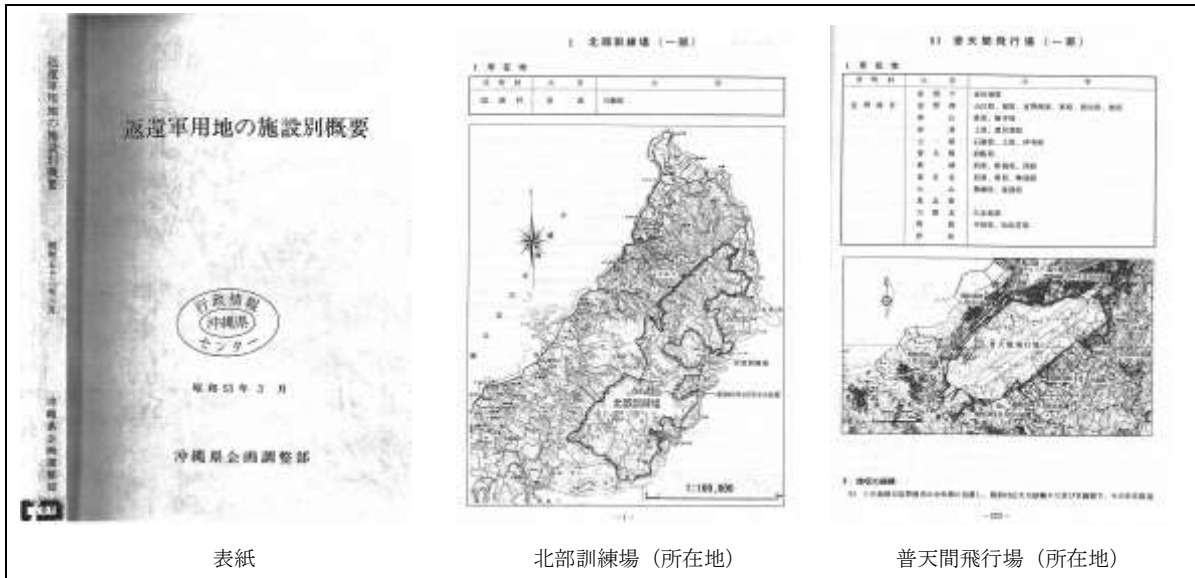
返還軍用地の施設別概要

返還軍用地の施設別概要

行政情報
沖縄県
センター

昭和53年3月

沖縄県企画調整部

沖縄県企画調整部

1　北部訓練場（一部）

北部訓練場

1:100,000

―1―

11　普天間飛行場（一部）

普天間飛行場

―22―

表紙

北部訓練場（所在地）

普天間飛行場（所在地）